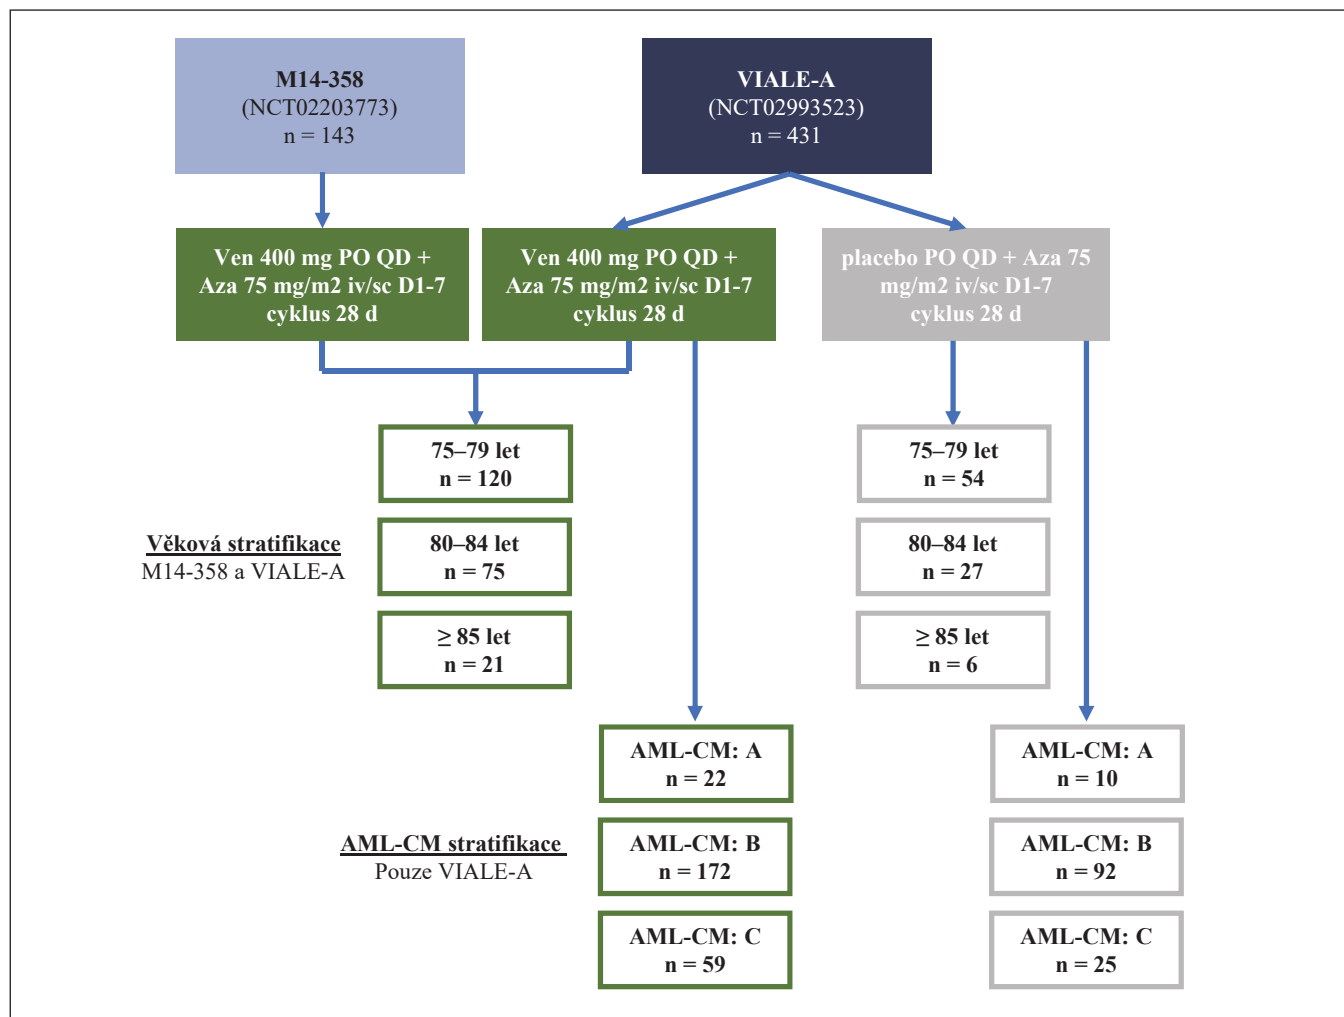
M14-358
(NCT02203773)
n = 143

VIALE-A
(NCT02993523)
n = 431

Ven 400 mg PO QD + Aza 75 mg/m2 iv/sc D1-7 cyklus 28 d

Ven 400 mg PO QD + Aza 75 mg/m2 iv/sc D1-7 cyklus 28 d

placebo PO QD + Aza 75 mg/m2 iv/sc D1-7 cyklus 28 d

75–79 let
n = 120

75–79 let
n = 54

Věková stratifikace
M14-358 a VIALE-A

80–84 let
n = 75

80–84 let
n = 27

≥ 85 let
n = 21

≥ 85 let
n = 6

AML-CM: A
n = 22

AML-CM: A
n = 10

AML-CM stratifikace
Pouze VIALE-A

AML-CM: B
n = 172

AML-CM: B
n = 92

AML-CM: C
n = 59

AML-CM: C
n = 25